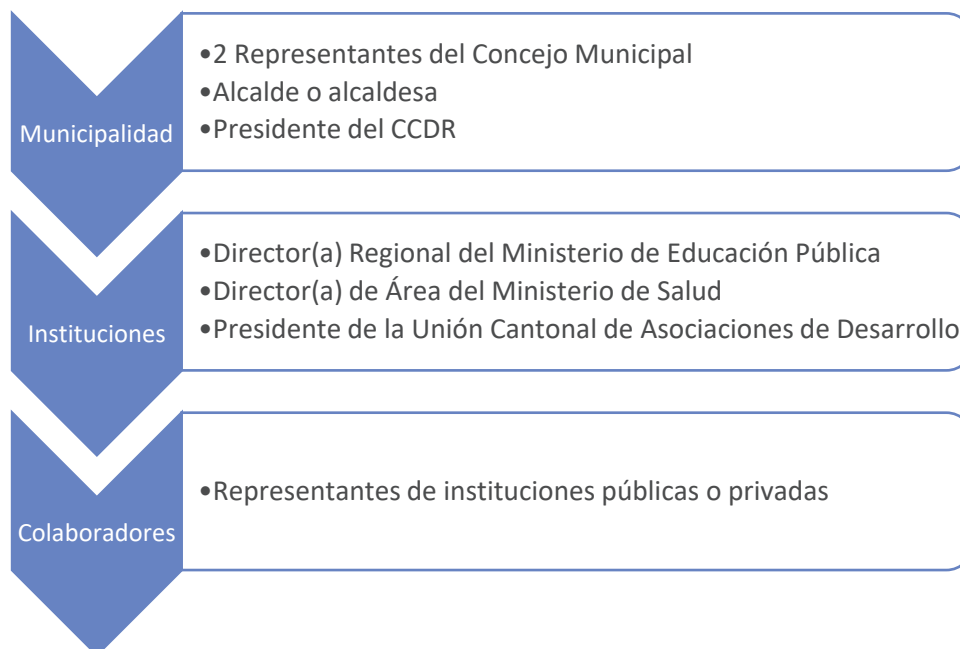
Municipalidad

•2 Representantes del Concejo Municipal
•Alcalde o alcaldesa
•Presidente del CCDR

Instituciones

•Director(a) Regional del Ministerio de Educación Pública
•Director(a) de Área del Ministerio de Salud
•Presidente de la Unión Cantonal de Asociaciones de Desarrollo

Colaboradores

•Representantes de instituciones públicas o privadas